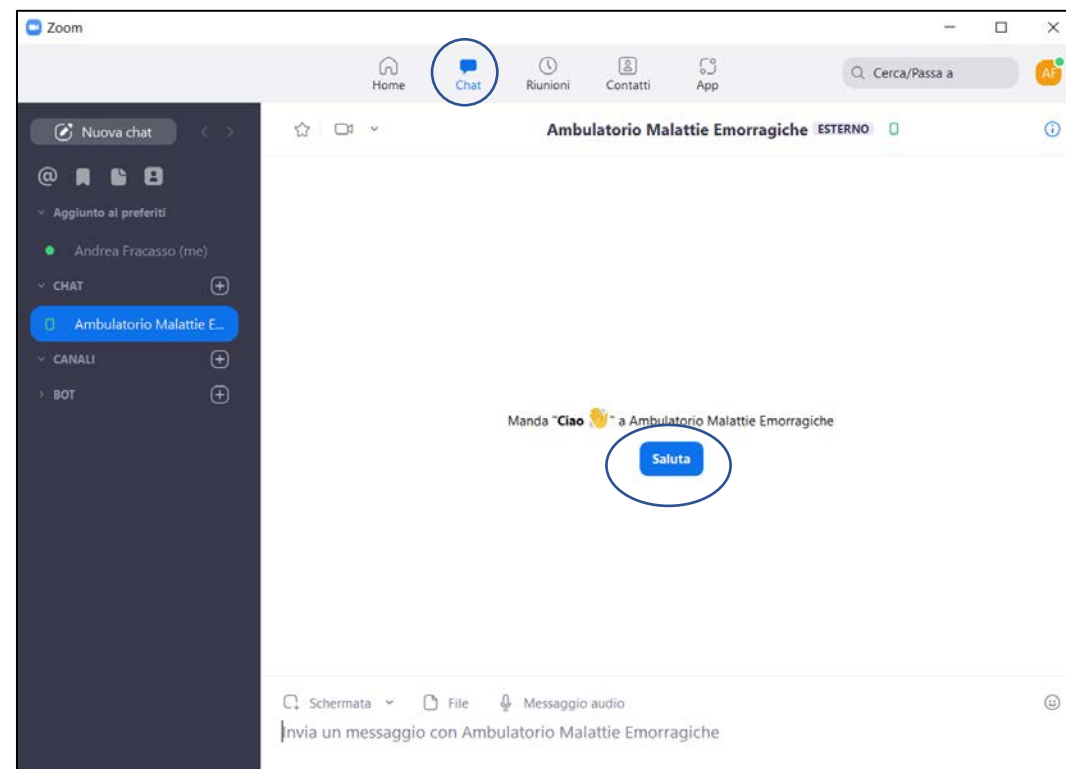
Zoom

Home Chat Riunioni Contatti App

Cerca/Passa a

AF

Nuova chat

Aggiunto ai preferiti

Andrea Fracasso (me)

CHAT

Ambulatorio Malattie E...

CANALI

BOT

Ambulatorio Malattie Emorragiche ESTERNO

Manda "Ciao 👋" a Ambulatorio Malattie Emorragiche

Saluta

Schermata File Messaggio audio

Invia un messaggio con Ambulatorio Malattie Emorragiche